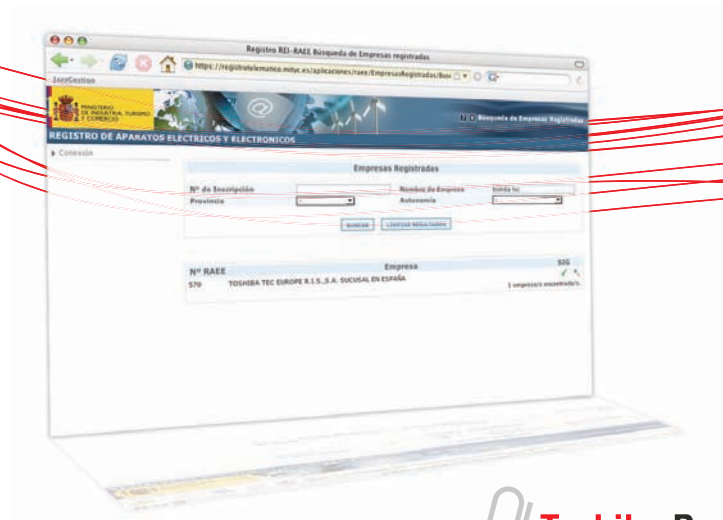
Registro REI-RAEE Búsqueda de Empresas registradas

https://registrotelematico.mityc.es/aplicaciones/raee/EmpresasRegistradas/Bus

JaasGestion

MINISTERIO DE INDUSTRIA, TURISMO Y COMERCIO

Búsqueda de Empresas Registradas

REGISTRO DE APARATOS ELECTRICOS Y ELECTRONICOS

Conexión

Empresas Registradas

Nº de Inscripción

Nombre de Empresa

toshiba tec

Provincia

Autonomía

BUSCAR

LIMPIAR RESULTADOS

Nº RAEE

Empresa

SIG

570

TOSHIBA TEC EUROPE R.I.S.,S.A. SUCURSAL EN ESPAÑA

1 empresa(s) encontrada(s).